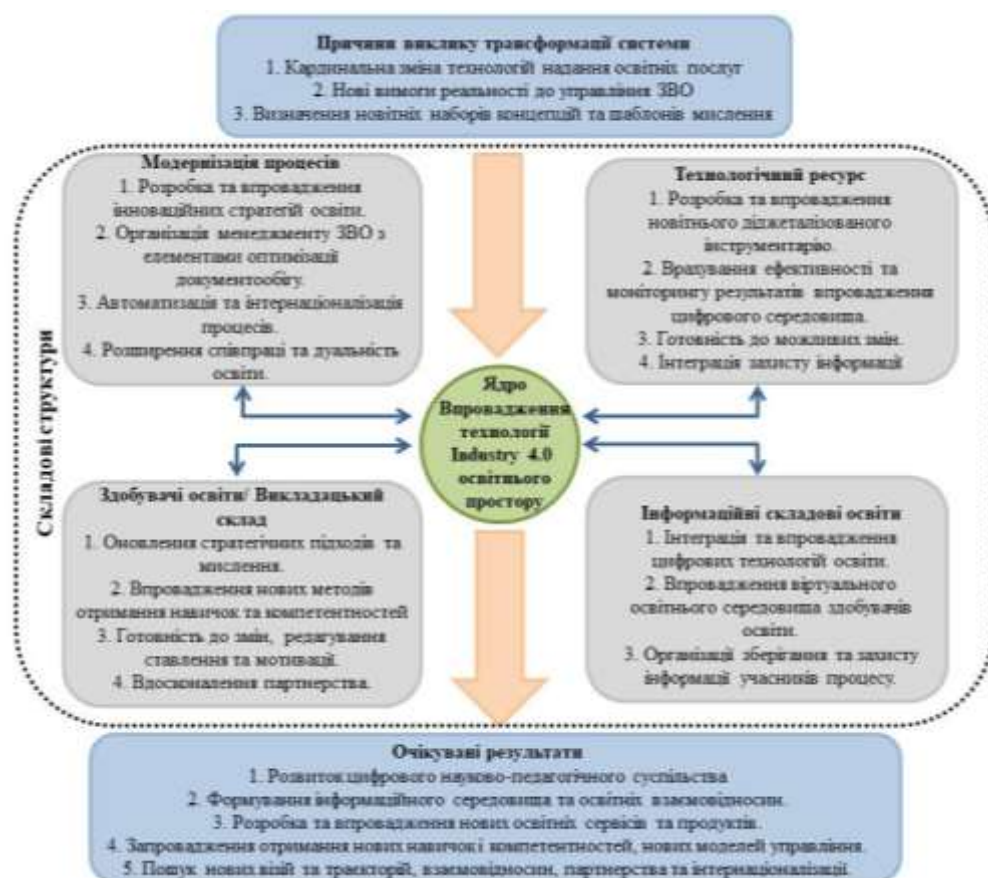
Причини виклику трансформації системи
1. Кардинальна зміна технологій надання освітніх послуг
2. Нові вимоги реальності до управління ЗВО
3. Визначення новітніх наборів концепцій та шаблонів мислення

Складові структури

Модернізація процесів
1. Розробка та впровадження інноваційних стратегій освіти.
2. Організація менеджменту ЗВО з елементами оптимізації документообігу.
3. Автоматизація та інтернаціоналізація процесів.
4. Розширення співпраці та дуальність освіти.

Технологічний ресурс
1. Розробка та впровадження новітнього діджиталізованого інструментарію.
2. Врахування ефективності та моніторингу результатів впровадження цифрового середовища.
3. Готовність до можливих змін.
4. Інтеграція захисту інформації

Ядро Впровадження технології Industry 4.0 освітнього простору

Здобувачі освіти/ Викладацький склад
1. Оновлення стратегічних підходів та мислення.
2. Впровадження нових методів отримання навичок та компетентностей
3. Готовність до змін, редагування ставлення та мотивації.
4. Вдосконалення партнерства.

Інформаційні складові освіти
1. Інтеграція та впровадження цифрових технологій освіти.
2. Впровадження віртуального освітнього середовища здобувачів освіти.
3. Організації зберігання та захисту інформації учасників процесу.

Очікувані результати
1. Розвиток цифрового науково-педагогічного суспільства
2. Формування інформаційного середовища та освітніх взаємовідносин.
3. Розробка та впровадження нових освітніх сервісів та продуктів.
4. Запровадження отримання нових навичок і компетентностей, нових моделей управління.
5. Пошук нових візій та траєкторій, взаємовідносин, партнерства та інтернаціоналізації.